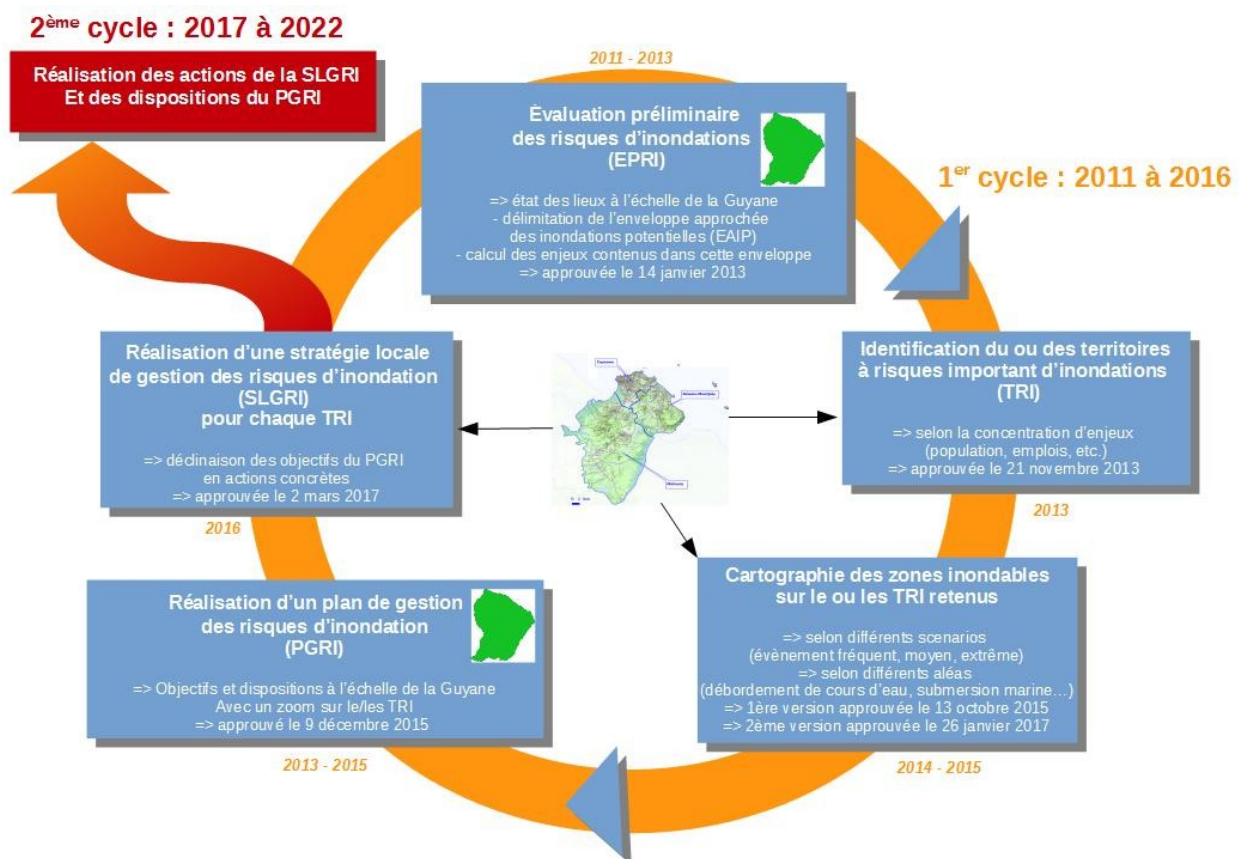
2$^{ème}$ cycle : 2017 à 2022

Réalisation des actions de la SLGRI
Et des dispositions du PGRI

2011 - 2013

Évaluation préliminaire des risques d'inondations (EPRI)

=> état des lieux à l'échelle de la Guyane
- délimitation de l'enveloppe approchée des inondations potentielles (EAIP)
- calcul des enjeux contenus dans cette enveloppe
=> approuvée le 14 janvier 2013

1$^{er}$ cycle : 2011 à 2016

Réalisation d'une stratégie locale de gestion des risques d'inondation (SLGRI) pour chaque TRI

=> déclinaison des objectifs du PGRI en actions concrètes
=> approuvée le 2 mars 2017

2016

Identification du ou des territoires à risques important d'inondations (TRI)

=> selon la concentration d'enjeux (population, emplois, etc.)
=> approuvée le 21 novembre 2013

2013

Réalisation d'un plan de gestion des risques d'inondation (PGRI)

=> Objectifs et dispositions à l'échelle de la Guyane
Avec un zoom sur le/les TRI
=> approuvé le 9 décembre 2015

2013 - 2015

Cartographie des zones inondables sur le ou les TRI retenus

=> selon différents scenarios (évènement fréquent, moyen, extrême)
=> selon différents aléas (débordement de cours d'eau, submersion marine…)
=> 1ère version approuvée le 13 octobre 2015
=> 2ème version approuvée le 26 janvier 2017

2014 - 2015